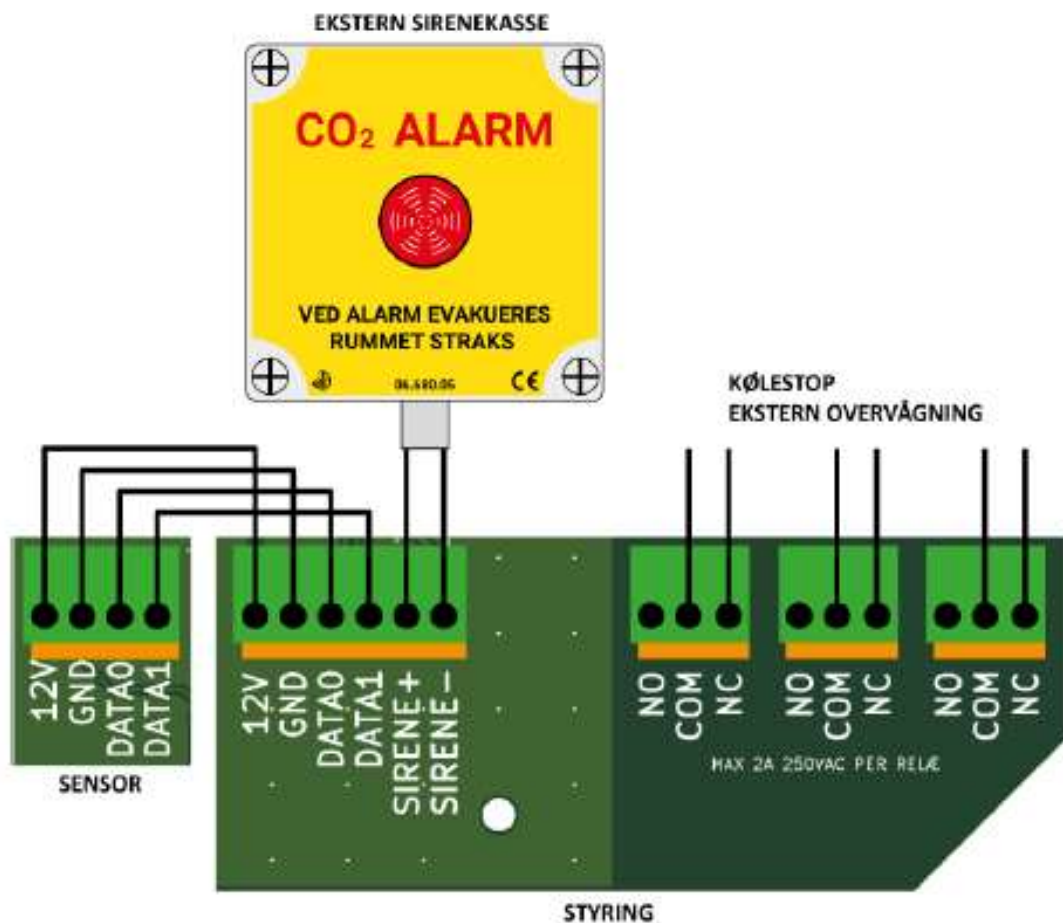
EKSTERN SIRENEKASSE

$CO_2$ ALARM

VED ALARM EVAKUERES RUMMET STRAKS

06.680.06

CE

KØLESTOP
EKSTERN OVERVÅGNING

12V
GND
DATA0
DATA1

SENSOR

12V
GND
DATA0
DATA1
SIRENE +
SIRENE −

NO
COM
NC

NO
COM
NC

NO
COM
NC

MAX 2A 250VAC PER RELÆ

STYRING